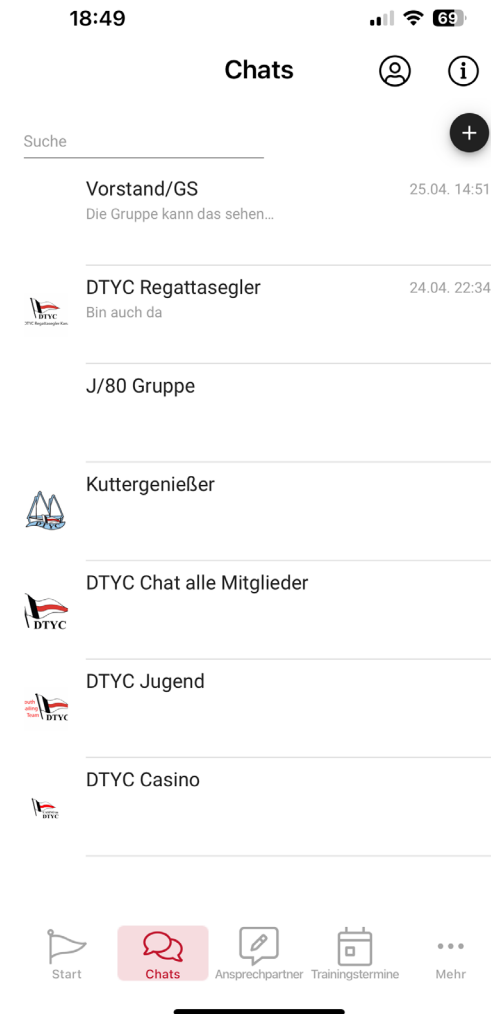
18:49

69

Chats

Suche

+

Vorstand/GS
25.04. 14:51
Die Gruppe kann das sehen…

DTYC
DTYC Regattasegler Kiel

DTYC Regattasegler
24.04. 22:34
Bin auch da

J/80 Gruppe

Kuttergenießer

DTYC

DTYC Chat alle Mitglieder

DTYC

DTYC Jugend

DTYC

DTYC Casino

Start
Chats
Ansprechpartner
Trainingstermine
Mehr